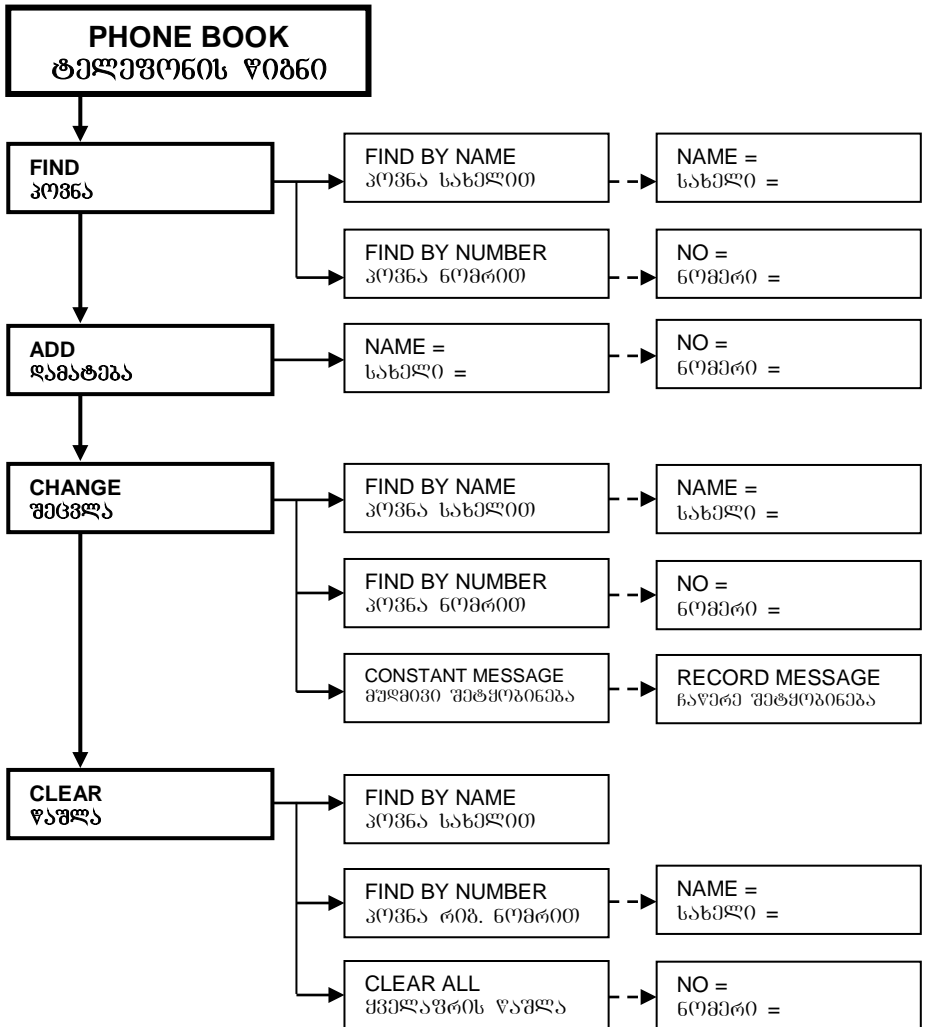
PHONE BOOK
ტელეფონის წიგნი

FIND
პოვნა

FIND BY NAME
პოვნა სახელით

NAME =
სახელი =

FIND BY NUMBER
პოვნა ნომრით

NO =
ნომერი =

ADD
დამატება

NAME =
სახელი =

NO =
ნომერი =

CHANGE
შეცვლა

FIND BY NAME
პოვნა სახელით

NAME =
სახელი =

FIND BY NUMBER
პოვნა ნომრით

NO =
ნომერი =

CONSTANT MESSAGE
მუდმივი შეტყობინება

RECORD MESSAGE
ჩაწერე შეტყობინება

CLEAR
წაშლა

FIND BY NAME
პოვნა სახელით

FIND BY NUMBER
პოვნა რიგ. ნომრით

NAME =
სახელი =

CLEAR ALL
ყველაფრის წაშლა

NO =
ნომერი =